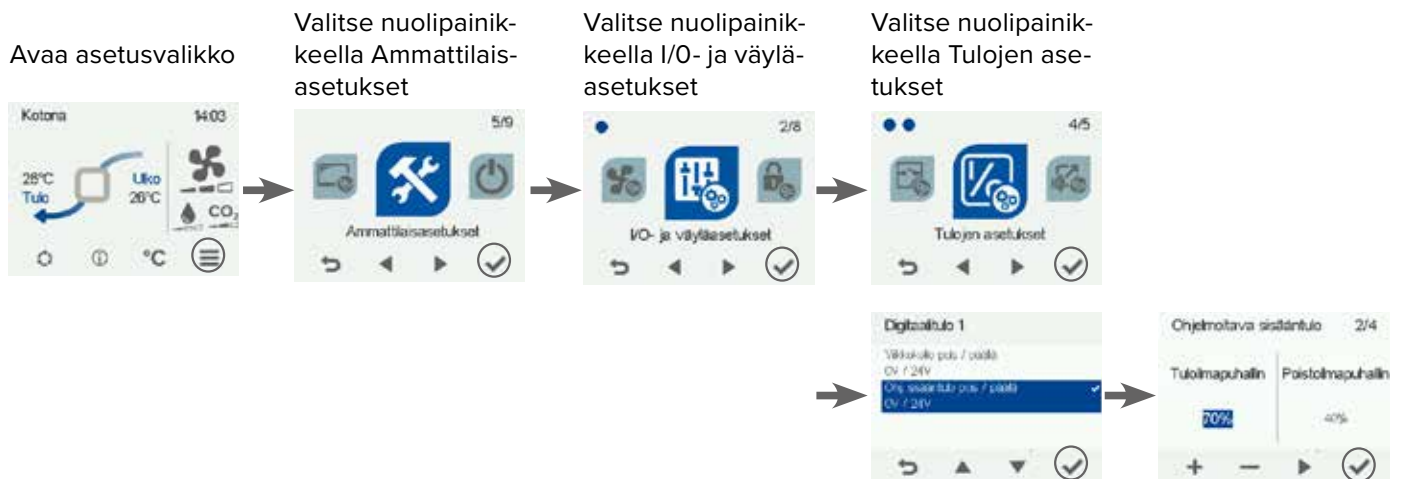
Avaa asetusvalikko

Kotona 14:03
28°C Tulo
Ulko 26°C
$CO_2$
°C

Valitse nuolipainikkeella Ammattilaisasetukset

5/9
Ammattilaisasetukset

Valitse nuolipainikkeella I/0- ja väyläasetukset

2/8
I/O- ja väyläasetukset

Valitse nuolipainikkeella Tulojen asetukset

4/5
Tulojen asetukset

Digitaalitulo 1
Viikkokello pois / päällä
0V / 24V
Ohj. sisääntulo pois / päällä
0V / 24V

Ohjelmoitava sisääntulo 2/4
Tuloilmapuhallin
Poistoilmapuhallin
70%
40%
+ —